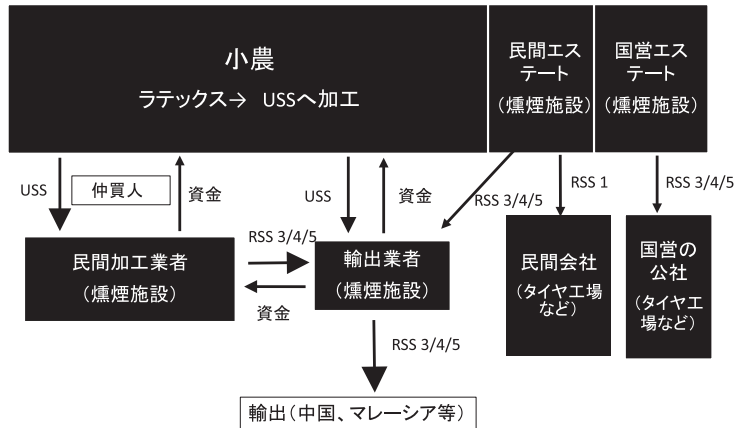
小農
ラテックス→ USSへ加工

民間エステート
（燻煙施設）

国営エステート
（燻煙施設）

USS
仲買人
資金

USS
資金

RSS 3/4/5

RSS 1

RSS 3/4/5

民間加工業者
（燻煙施設）

RSS 3/4/5

資金

輸出業者
（燻煙施設）

民間会社
（タイヤ工場など）

国営の公社
（タイヤ工場など）

RSS 3/4/5

輸出（中国、マレーシア等）